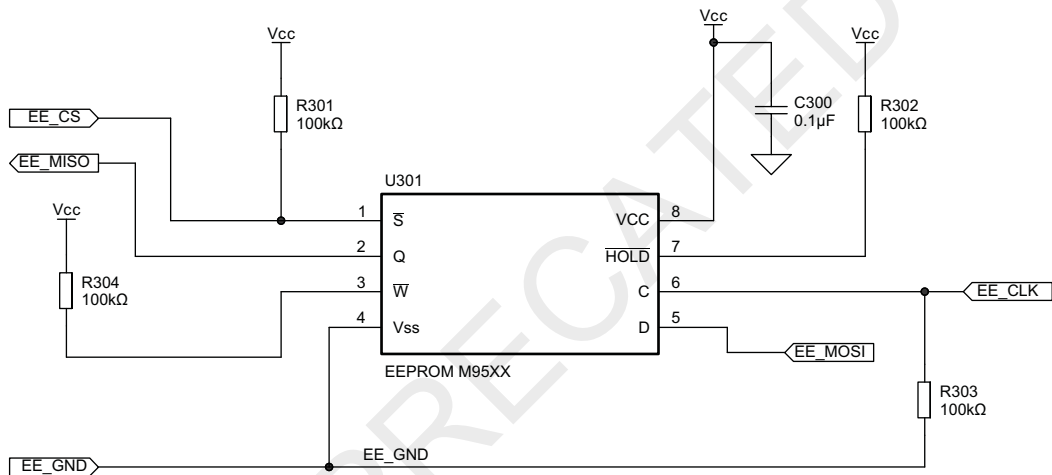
Vcc

Vcc

Vcc

R301
100kΩ

C300
0.1µF

R302
100kΩ

EE_CS

EE_MISO

U301

Vcc

1 $\overline{S}$

2 Q

3 $\overline{W}$

4 Vss

VCC 8

$\overline{HOLD}$ 7

C 6

D 5

R304
100kΩ

EE_CLK

EE_MOSI

EEPROM M95XX

R303
100kΩ

EE_GND

EE_GND

DEPRECATED